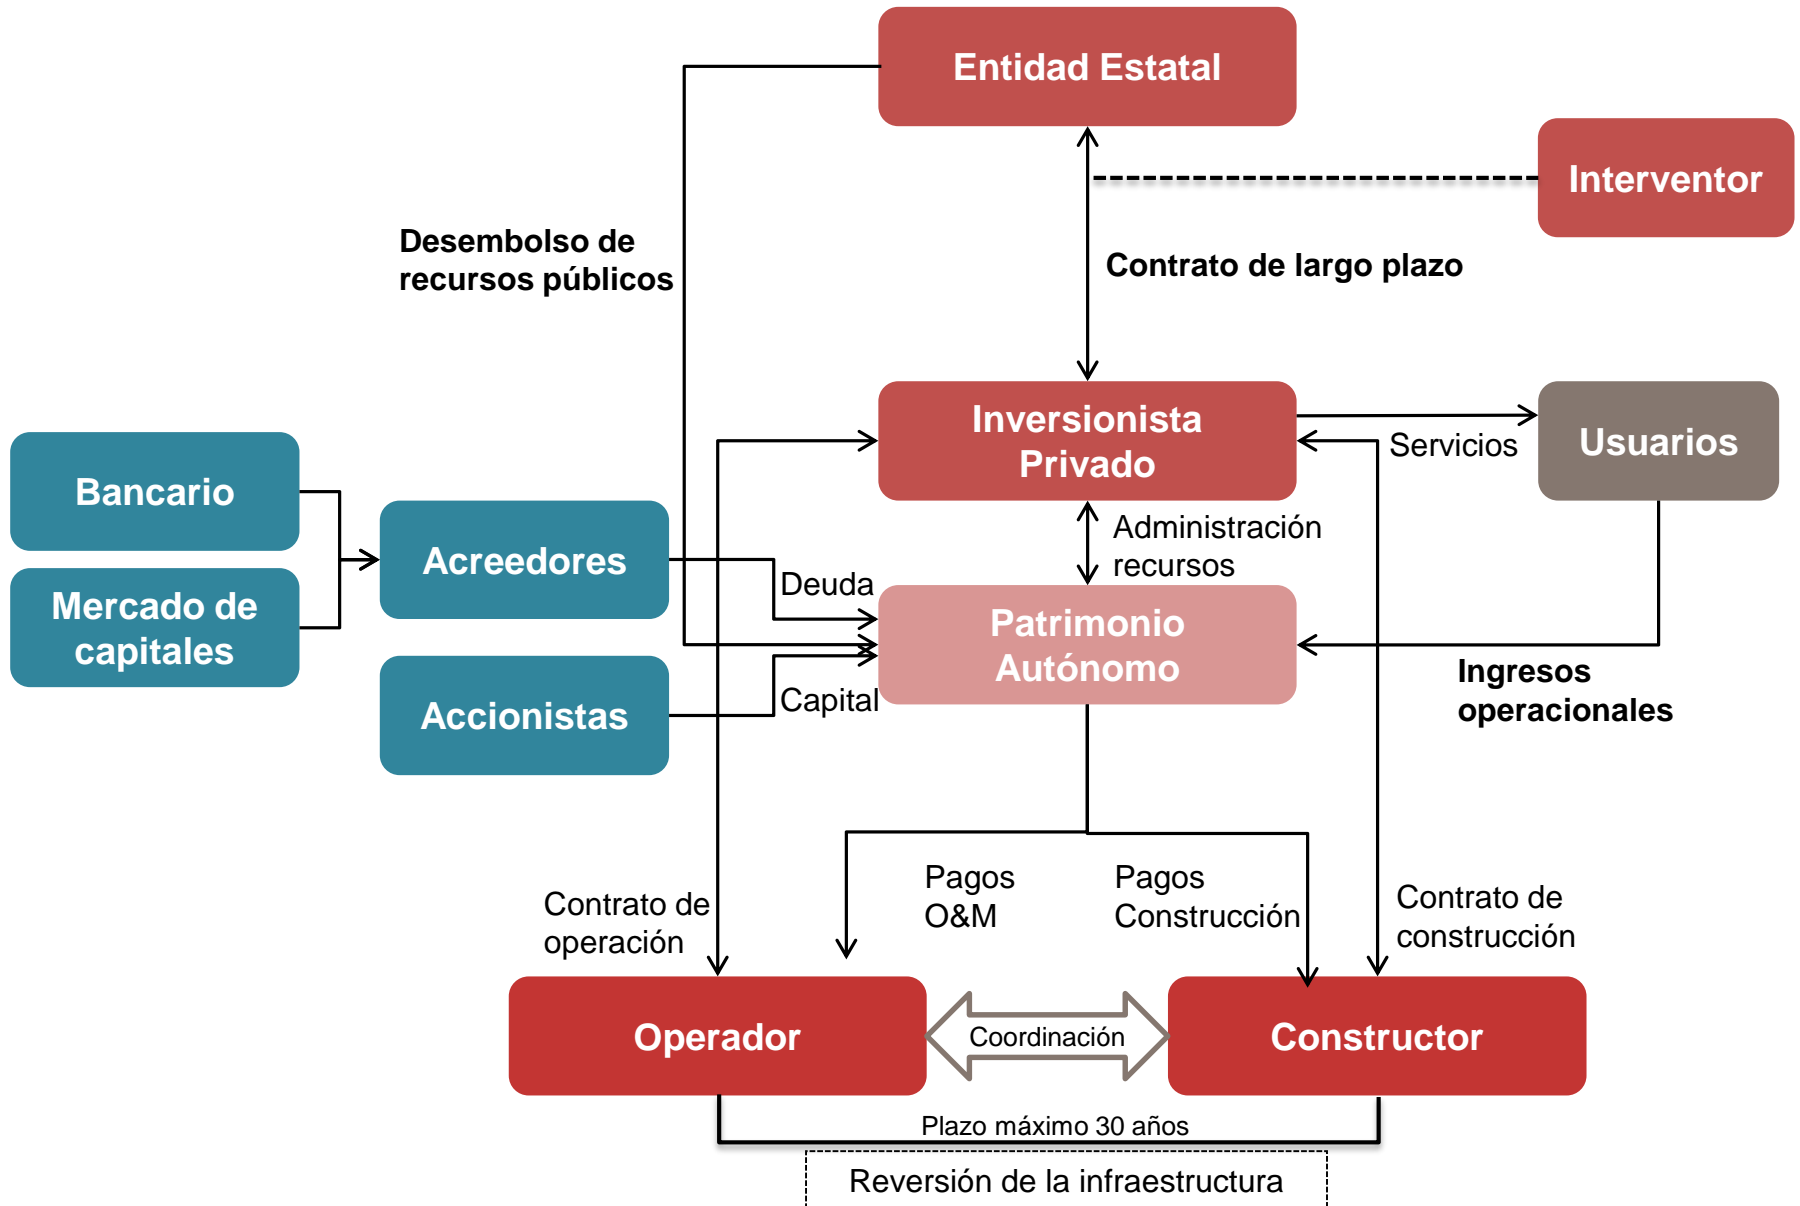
Entidad Estatal

Interventor

Desembolso de recursos públicos

Contrato de largo plazo

Inversionista Privado

Servicios

Usuarios

Bancario

Mercado de capitales

Acreedores

Accionistas

Deuda

Capital

Administración recursos

Patrimonio Autónomo

Ingresos operacionales

Pagos O&M

Pagos Construcción

Contrato de operación

Contrato de construcción

Operador

Coordinación

Constructor

Plazo máximo 30 años

Reversión de la infraestructura